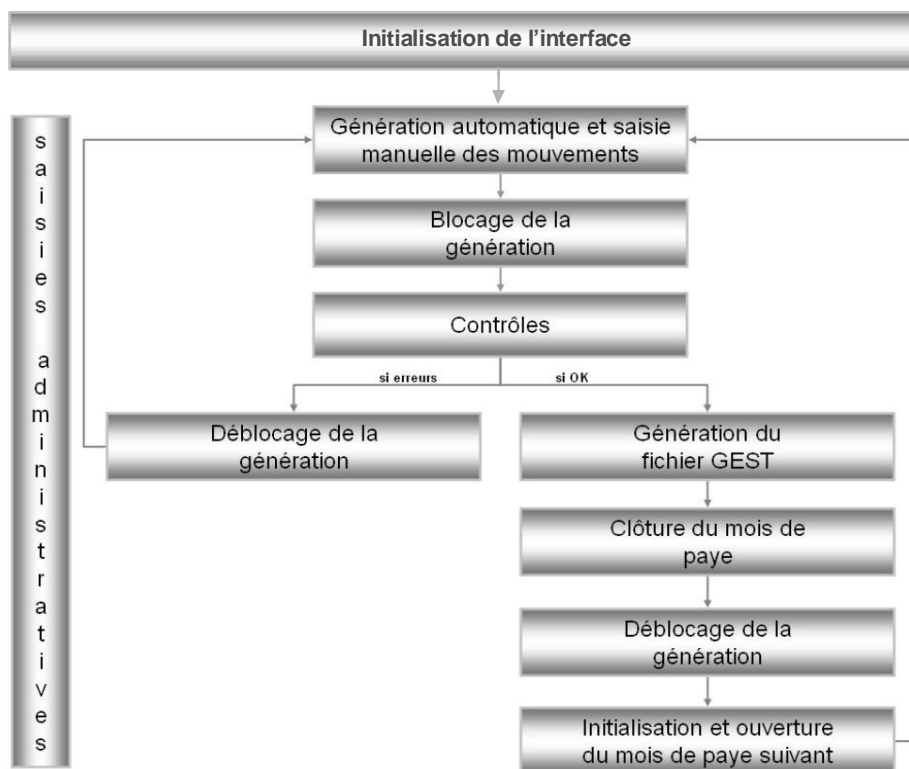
Initialisation de l'interface

saisies administratives

Génération automatique et saisie manuelle des mouvements

Blocage de la génération

Contrôles

si erreurs

si OK

Déblocage de la génération

Génération du fichier GEST

Clôture du mois de paye

Déblocage de la génération

Initialisation et ouverture du mois de paye suivant